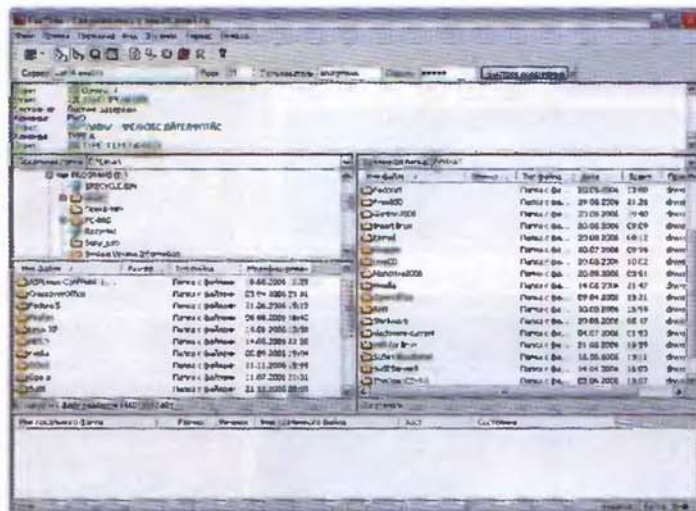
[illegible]

Сервер: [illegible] Порт: 21 Пользователь: anonymous Пароль: ***** Быстрое соединение

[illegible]
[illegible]
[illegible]
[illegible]
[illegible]
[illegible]
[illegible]

Локальный сайт: C:\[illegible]

RECYCLE.BIN
PC-BAG
Recycled
System Volume Information

| Имя файла | Размер | Тип файла | Последнее изменение |
|---|---|---|---|
| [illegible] | | Папка с файлами | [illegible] |
| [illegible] | | Папка с файлами | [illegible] |
| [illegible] | | Папка с файлами | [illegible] |
| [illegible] | | Папка с файлами | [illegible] |
| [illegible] | | Папка с файлами | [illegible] |
| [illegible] | | Папка с файлами | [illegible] |
| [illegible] | | Папка с файлами | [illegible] |
| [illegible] | | Папка с файлами | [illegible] |
| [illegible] | | Папка с файлами | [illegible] |

Удалённый сайт: /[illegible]

| Имя файла | Размер | Тип файла | Дата | Время | Права |
|---|---|---|---|---|---|
| Podcast | | Папка с фа... | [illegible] | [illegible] | drwx |
| FreeBSD | | Папка с фа... | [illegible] | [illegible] | drwx |
| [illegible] | | Папка с фа... | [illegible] | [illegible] | drwx |
| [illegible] | | Папка с фа... | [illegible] | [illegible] | drwx |
| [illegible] | | Папка с фа... | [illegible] | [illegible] | drwx |
| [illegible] | | Папка с фа... | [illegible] | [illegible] | drwx |
| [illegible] | | Папка с фа... | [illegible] | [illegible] | drwx |
| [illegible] | | Папка с фа... | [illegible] | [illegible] | drwx |
| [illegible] | | Папка с фа... | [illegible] | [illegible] | drwx |
| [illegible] | | Папка с фа... | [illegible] | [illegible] | drwx |
| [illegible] | | Папка с фа... | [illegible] | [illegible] | drwx |
| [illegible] | | Папка с фа... | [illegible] | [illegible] | drwx |

| Имя локального файла | Размер | Направление | Имя удалённого файла | Хост | Состояние |
|---|---|---|---|---|---|

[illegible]